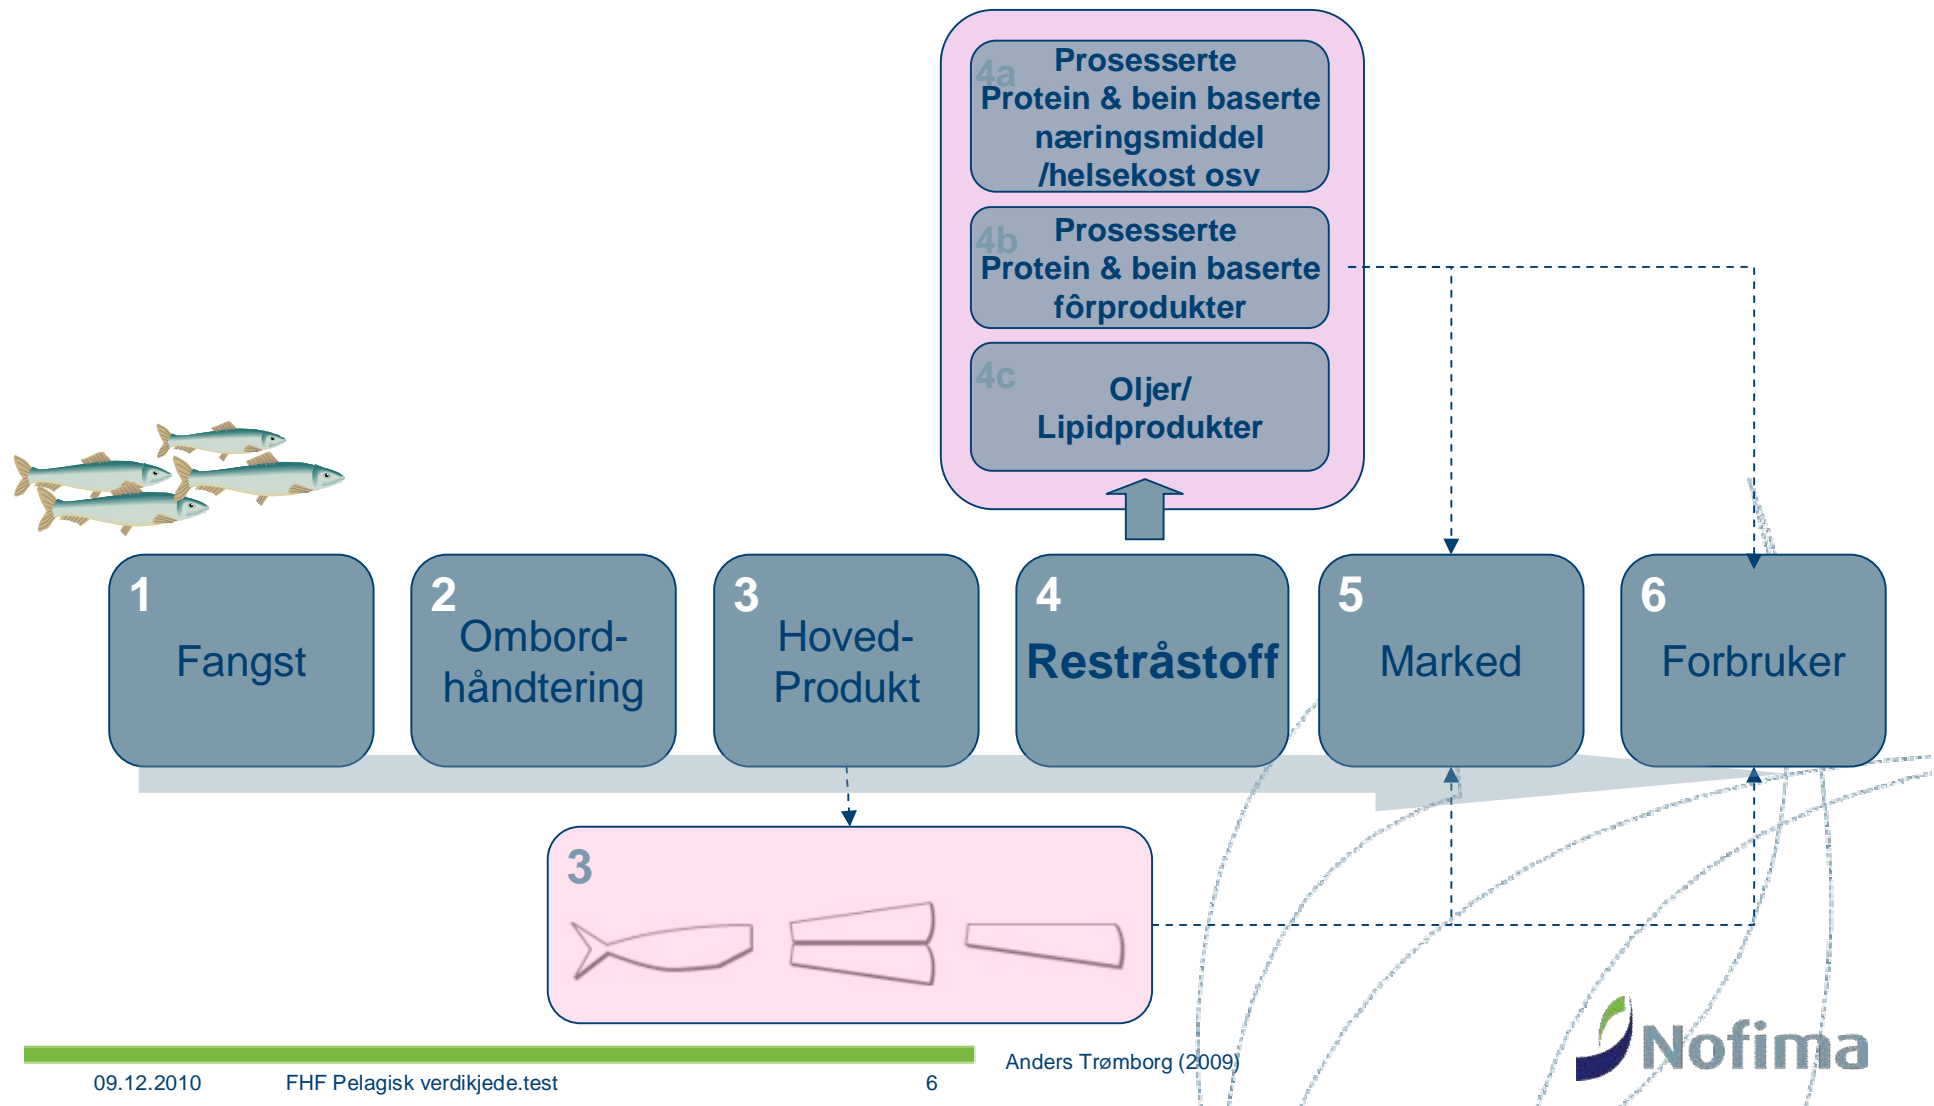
4a
Prosesserte
Protein & bein baserte
næringsmiddel
/helsekost osv

4b
Prosesserte
Protein & bein baserte
fôrprodukter

4c
Oljer/
Lipidprodukter

1
Fangst

2
Ombord-
håndtering

3
Hoved-
Produkt

4
Restråstoff

5
Marked

6
Forbruker

3

Anders Trømborg (2009)

Nofima

09.12.2010 FHF Pelagisk verdikjede.test 6